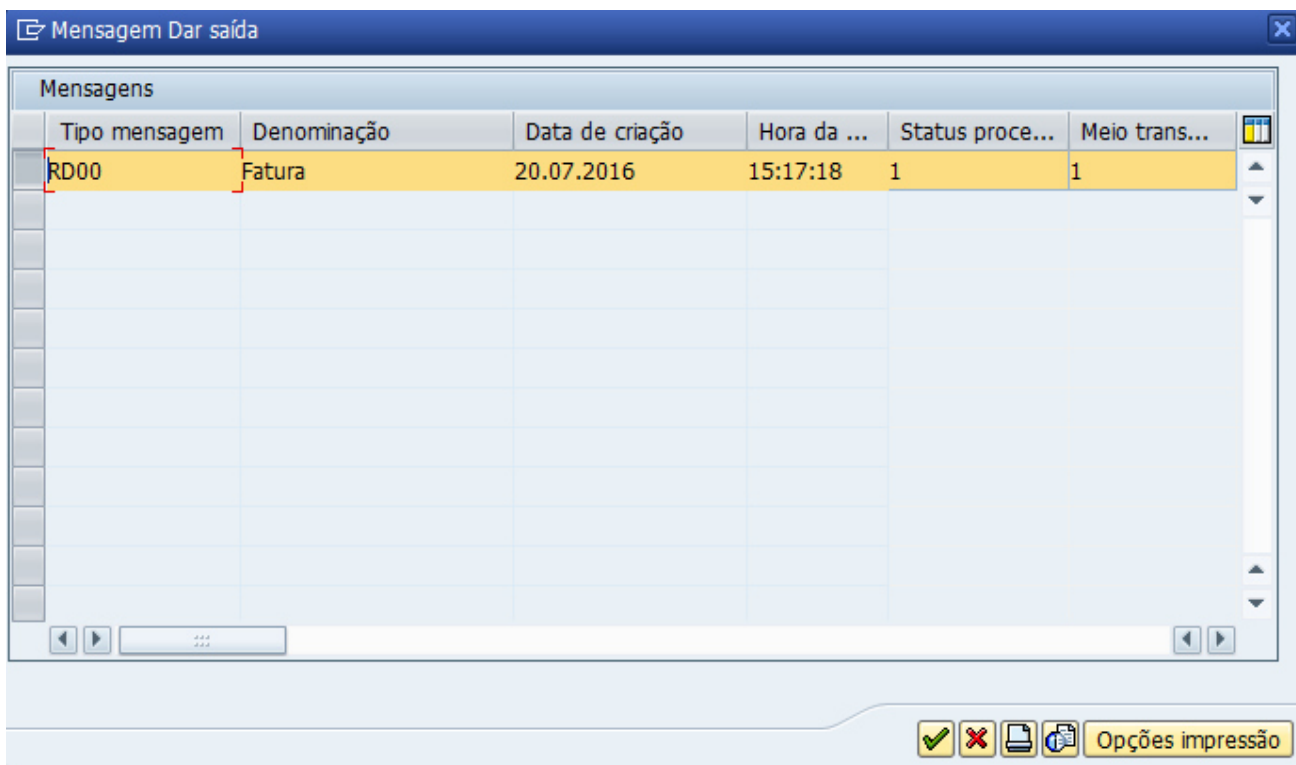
Mensagem Dar saída

Mensagens

| Tipo mensagem | Denominação | Data de criação | Hora da ... | Status proce... | Meio trans... |
|---|---|---|---|---|---|
| RD00 | Fatura | 20.07.2016 | 15:17:18 | 1 | 1 |

Opções impressão